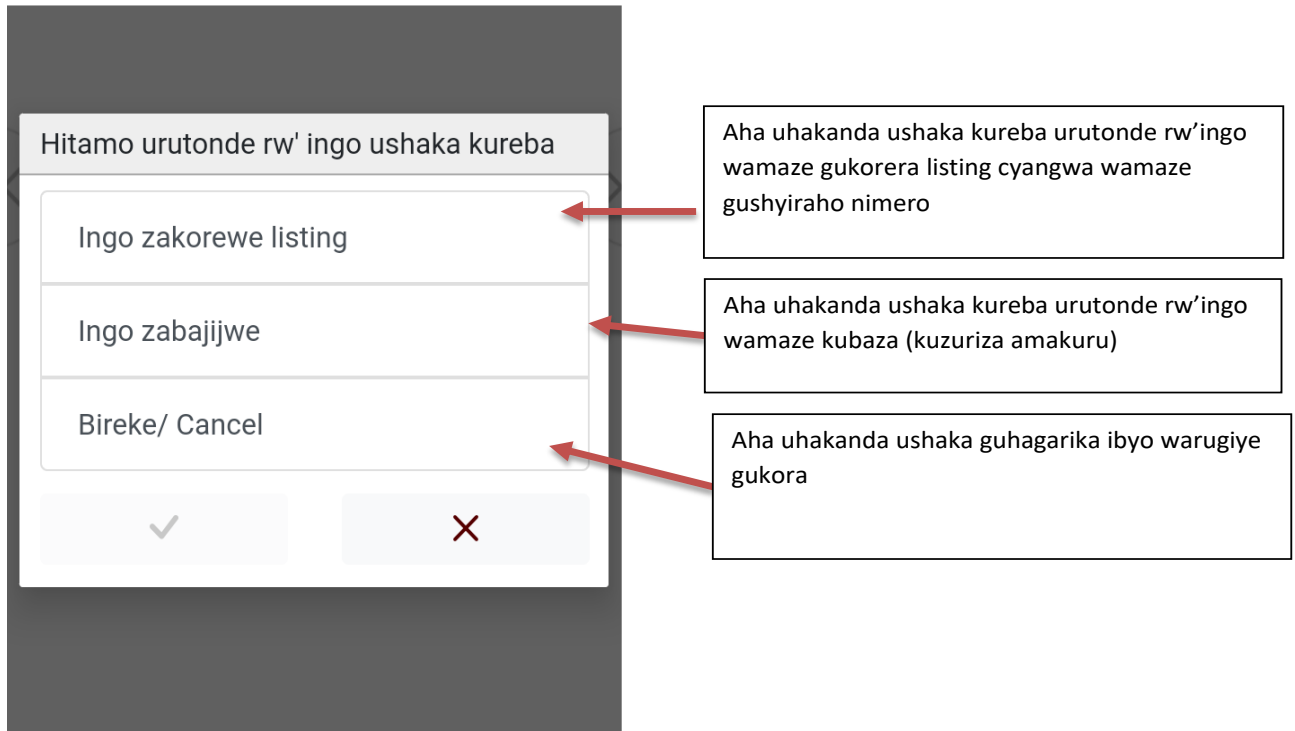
Hitamo urutonde rw' ingo ushaka kureba

Ingo zakorewe listing

Ingo zabajijwe

Bireke/ Cancel

Aha uhakanda ushaka kureba urutonde rw'ingo wamaze gukorera listing cyangwa wamaze gushyiraho nimero

Aha uhakanda ushaka kureba urutonde rw'ingo wamaze kubaza (kuzuriza amakuru)

Aha uhakanda ushaka guhagarika ibyo warugiye gukora